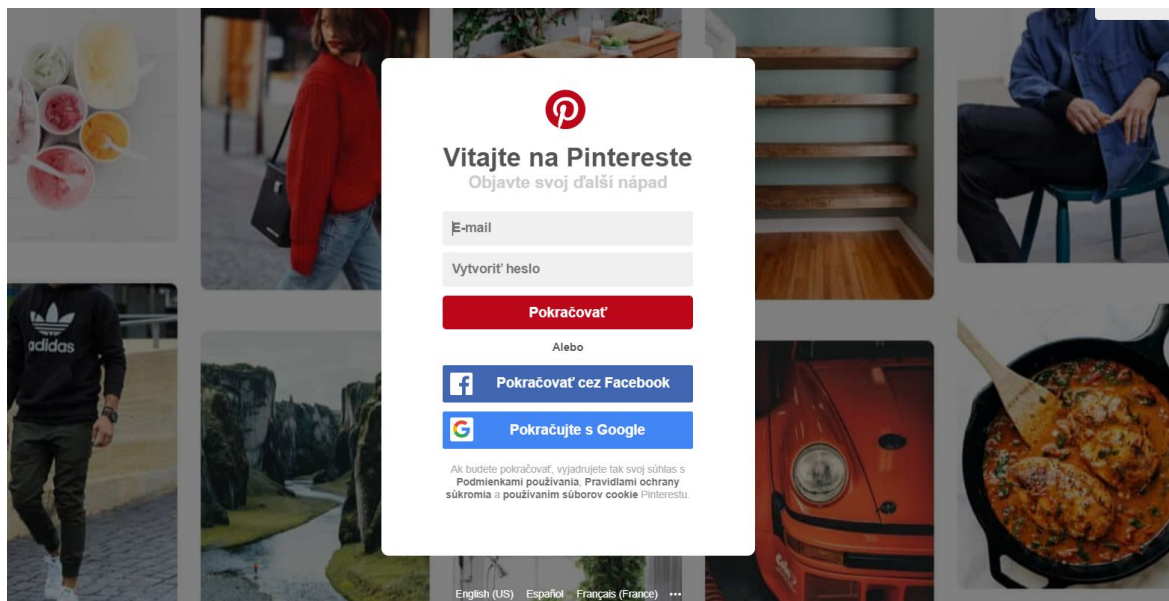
adidas

Vitajte na Pintereste
Objavte svoj ďalší nápad

E-mail

Vytvoriť heslo

Pokračovať

Alebo

Pokračovať cez Facebook

Pokračujte s Google

Ak budete pokračovať, vyjadrujete tak svoj súhlas s Podmienkami používania, Pravidlami ochrany súkromia a používaním súborov cookie Pinterestu.

English (US) Español Français (France) •••